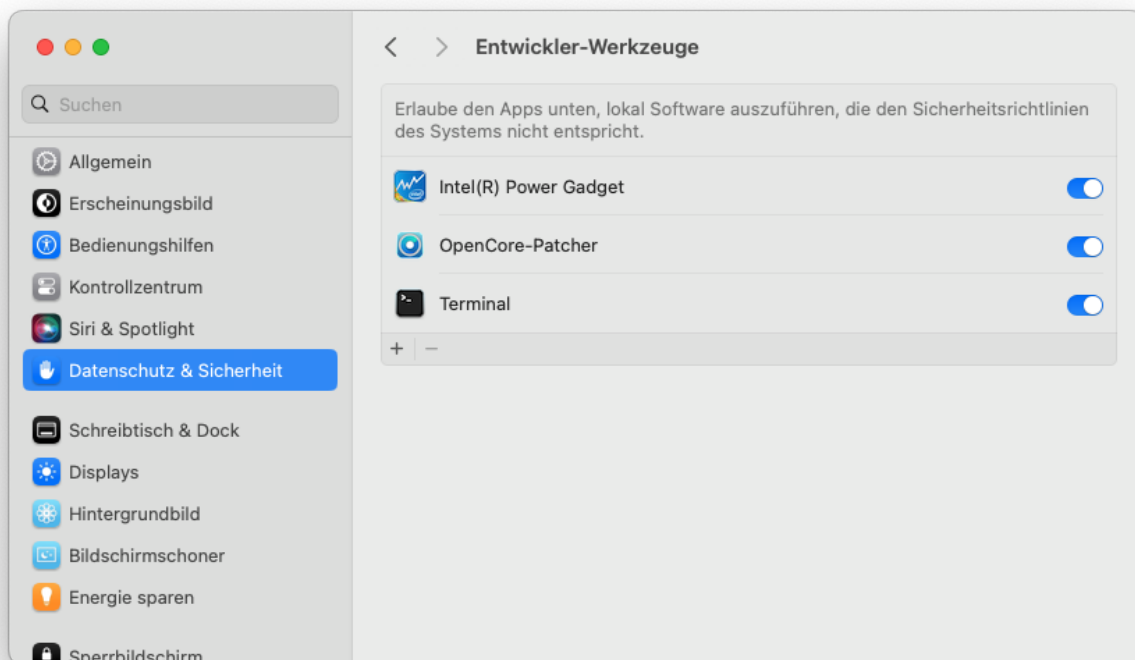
Suchen

Allgemein
Erscheinungsbild
Bedienungshilfen
Kontrollzentrum
Siri & Spotlight
Datenschutz & Sicherheit

Schreibtisch & Dock
Displays
Hintergrundbild
Bildschirmschoner
Energie sparen

Sperrbildschirm

Entwickler-Werkzeuge

Erlaube den Apps unten, lokal Software auszuführen, die den Sicherheitsrichtlinien des Systems nicht entspricht.

Intel(R) Power Gadget
OpenCore-Patcher
Terminal

+ −